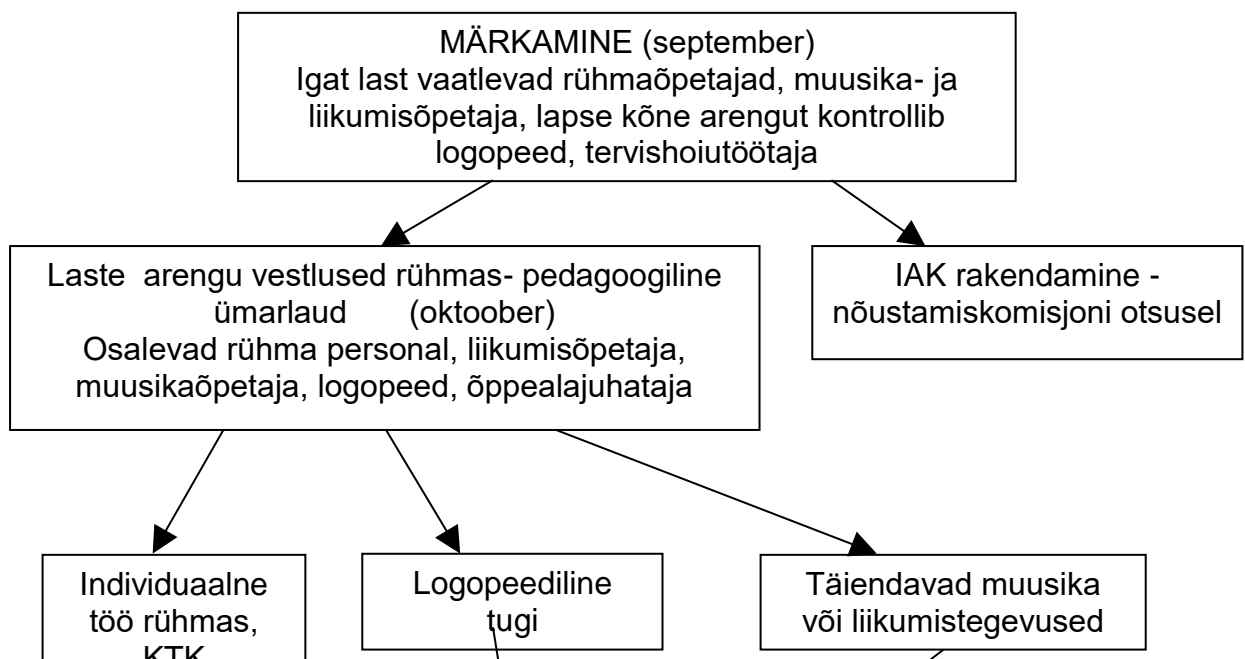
MÄRKAMINE (september)
Igat last vaatlevad rühmaõpetajad, muusika- ja liikumisõpetaja, lapse kõne arengut kontrollib logopeed, tervishoiutöötaja

Laste arengu vestlused rühmas- pedagoogiline ümarlaud (oktoober)
Osalevad rühma personal, liikumisõpetaja, muusikaõpetaja, logopeed, õppealajuhataja

IAK rakendamine - nõustamiskomisjoni otsusel

Individuaalne töö rühmas, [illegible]

Logopeediline tugi

Täiendavad muusika või liikumistegevused